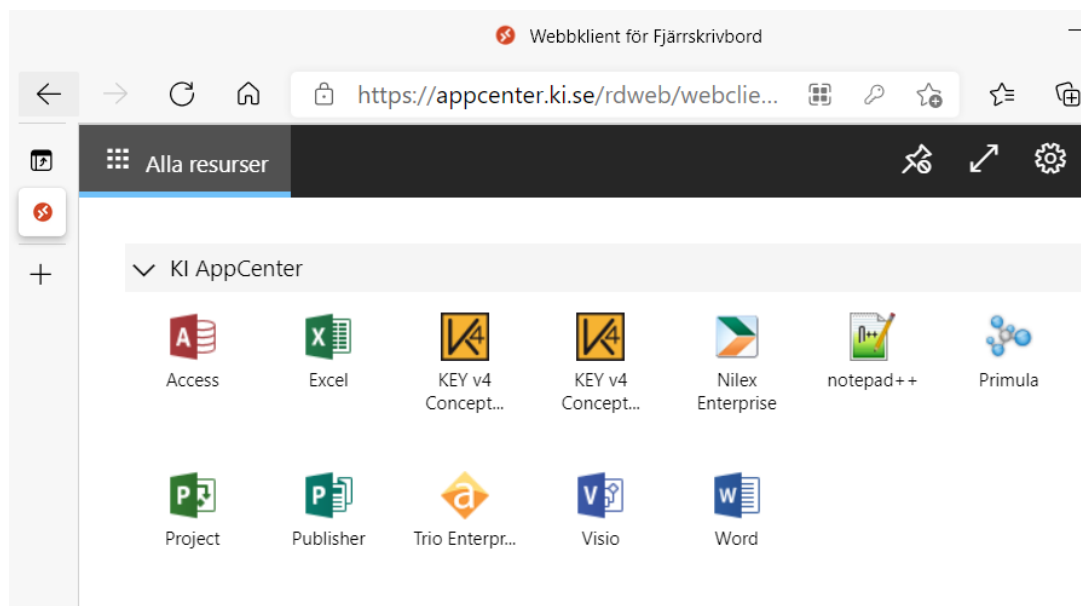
Webbklient för Fjärrskrivbord

https://appcenter.ki.se/rdweb/webclie...

Alla resurser

KI AppCenter

Access

Excel

KEY v4 Concept...

KEY v4 Concept...

Nilex Enterprise

notepad++

Primula

Project

Publisher

Trio Enterpr...

Visio

Word